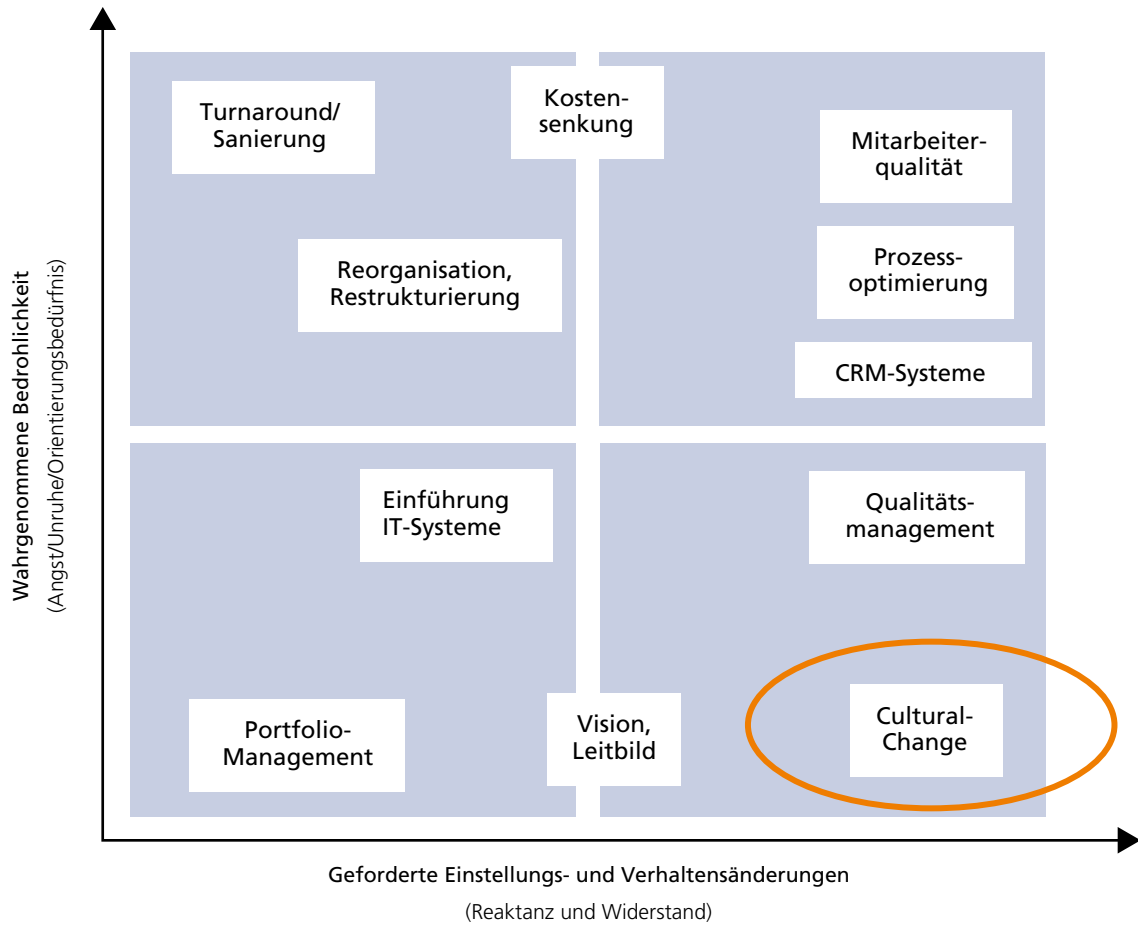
Wahrgenommene Bedrohlichkeit
(Angst/Unruhe/Orientierungsbedürfnis)

Turnaround/
Sanierung

Kostensenkung

Mitarbeiterqualität

Reorganisation,
Restrukturierung

Prozessoptimierung

CRM-Systeme

Einführung
IT-Systeme

Qualitätsmanagement

Portfolio-Management

Vision,
Leitbild

Cultural-Change

Geforderte Einstellungs- und Verhaltensänderungen
(Reaktanz und Widerstand)